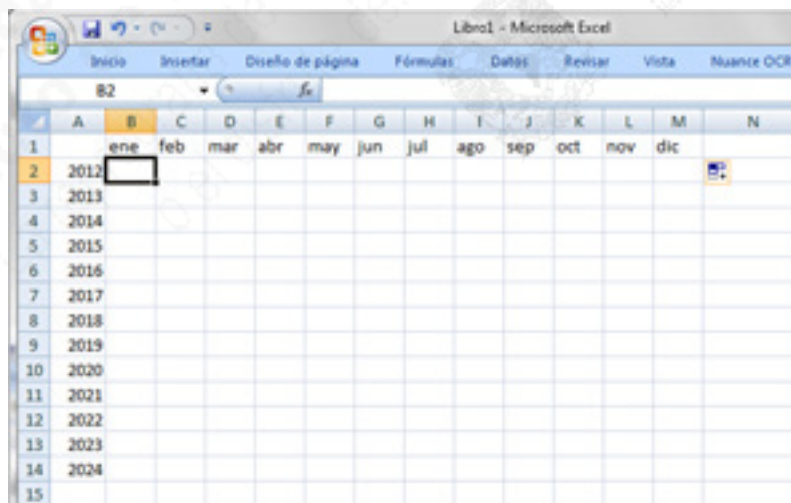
Libro1 - Microsoft Excel

Inicio | Insertar | Diseño de página | Fórmulas | Datos | Revisar | Vista | Nuance OCR

B2 | $f_x$

| | A | B | C | D | E | F | G | H | I | J | K | L | M | N |
|---|---|---|---|---|---|---|---|---|---|---|---|---|---|---|
| 1 | | ene | feb | mar | abr | may | jun | jul | ago | sep | oct | nov | dic | |
| 2 | 2012 | | | | | | | | | | | | | |
| 3 | 2013 | | | | | | | | | | | | | |
| 4 | 2014 | | | | | | | | | | | | | |
| 5 | 2015 | | | | | | | | | | | | | |
| 6 | 2016 | | | | | | | | | | | | | |
| 7 | 2017 | | | | | | | | | | | | | |
| 8 | 2018 | | | | | | | | | | | | | |
| 9 | 2019 | | | | | | | | | | | | | |
| 10 | 2020 | | | | | | | | | | | | | |
| 11 | 2021 | | | | | | | | | | | | | |
| 12 | 2022 | | | | | | | | | | | | | |
| 13 | 2023 | | | | | | | | | | | | | |
| 14 | 2024 | | | | | | | | | | | | | |
| 15 | | | | | | | | | | | | | | |